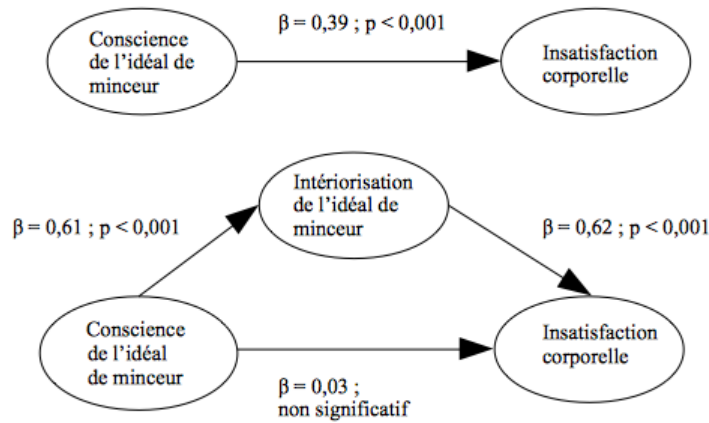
Conscience de l'idéal de minceur

$\beta = 0,39$ ; $p < 0,001$

Insatisfaction corporelle

$\beta = 0,61$ ; $p < 0,001$

Intériorisation de l'idéal de minceur

$\beta = 0,62$ ; $p < 0,001$

Conscience de l'idéal de minceur

Insatisfaction corporelle

$\beta = 0,03$ ; non significatif